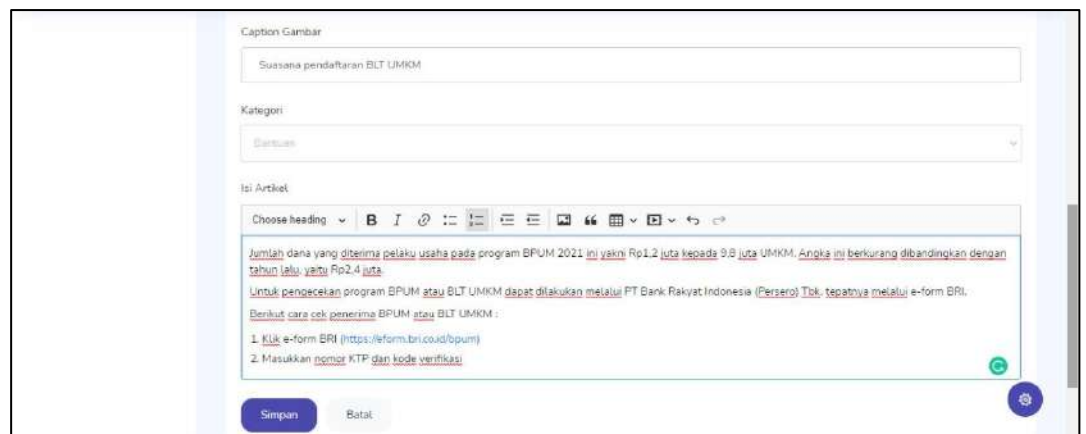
Caption Gambar

Suasana pendaftaran BLT UMKM

Kategori

Bantuan

Isi Artikel

Choose heading

Jumlah dana yang diterima pelaku usaha pada program BPUM 2021 ini yakni Rp1,2 juta kepada 9,8 juta UMKM. Angka ini berkurang dibandingkan dengan tahun lalu, yaitu Rp2,4 juta.

Untuk pengecekan program BPUM atau BLT UMKM dapat dilakukan melalui PT Bank Rakyat Indonesia (Persero) Tbk, tepatnya melalui e-form BRI.

Berikut cara cek penerima BPUM atau BLT UMKM :

1. Klik e-form BRI (https://eform.bri.co.id/bpum)

2. Masukkan nomor KTP dan kode verifikasi

Simpan

Batal